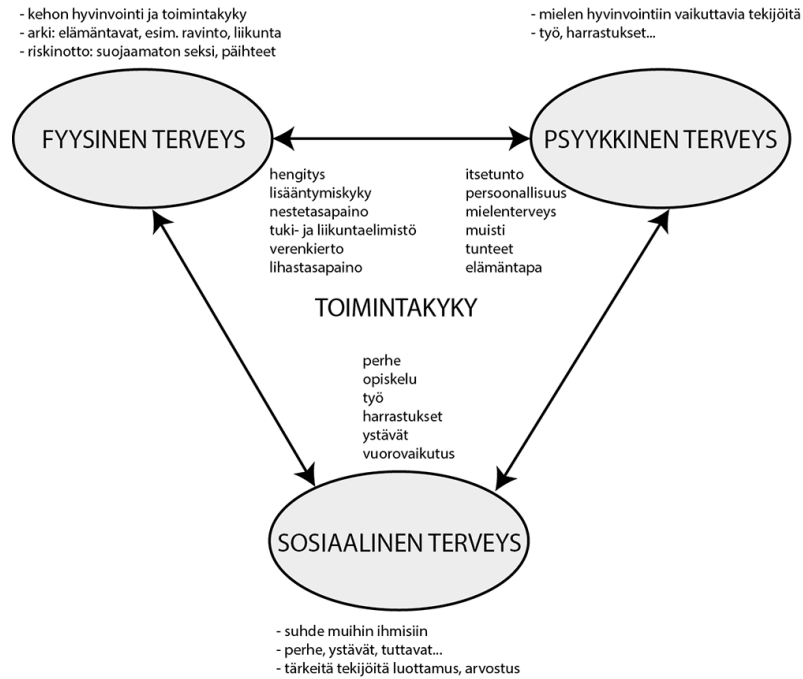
- kehon hyvinvointi ja toimintakyky
- arki: elämäntavat, esim. ravinto, liikunta
- riskinotto: suojaamaton seksi, päihteet

- mielen hyvinvointiin vaikuttavia tekijöitä
- työ, harrastukset...

FYYSINEN TERVEYS

PSYYKKINEN TERVEYS

hengitys
lisääntymiskyky
nestetasapaino
tuki- ja liikuntaelimistö
verenkierto
lihastasapaino

itsetunto
persoonallisuus
mielenterveys
muisti
tunteet
elämäntapa

TOIMINTAKYKY

perhe
opiskelu
työ
harrastukset
ystävät
vuorovaikutus

SOSIAALINEN TERVEYS

- suhde muihin ihmisiin
- perhe, ystävät, tuttavat...
- tärkeitä tekijöitä luottamus, arvostus